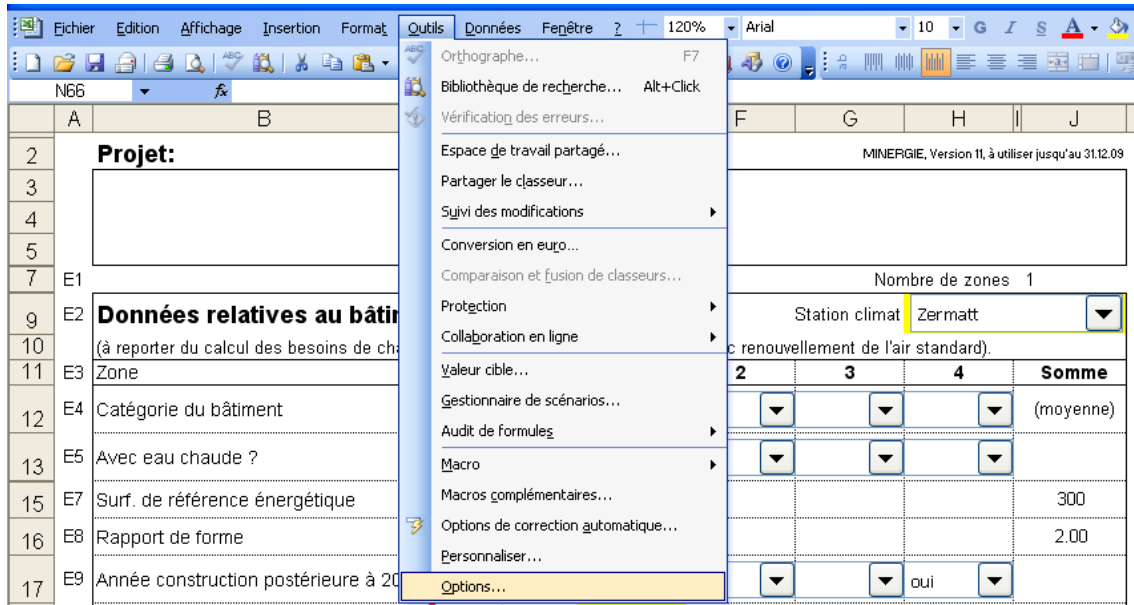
Fichier Edition Affichage Insertion Format Outils Données Fenêtre ? 120% Arial 10 G I S A

N66 fx

A B F G H J

2 Projet: MINERGIE, Version 11, à utiliser jusqu'au 31.12.09

3

4

5

7 E1 Nombre de zones 1

9 E2 Données relatives au bâtir Station climat Zermatt

10 (à reporter du calcul des besoins de cha c renouvellement de l'air standard).

11 E3 Zone 2 3 4 Somme

12 E4 Catégorie du bâtiment (moyenne)

13 E5 Avec eau chaude ?

15 E7 Surf. de référence énergétique 300

16 E8 Rapport de forme 2.00

17 E9 Année construction postérieure à 20 oui

Orthographe... F7
Bibliothèque de recherche... Alt+Click
Vérification des erreurs...
Espace de travail partagé...
Partager le classeur...
Suivi des modifications
Conversion en euro...
Comparaison et fusion de classeurs...
Protection
Collaboration en ligne
Valeur cible...
Gestionnaire de scénarios...
Audit de formules
Macro
Macros complémentaires...
Options de correction automatique...
Personnaliser...
Options...